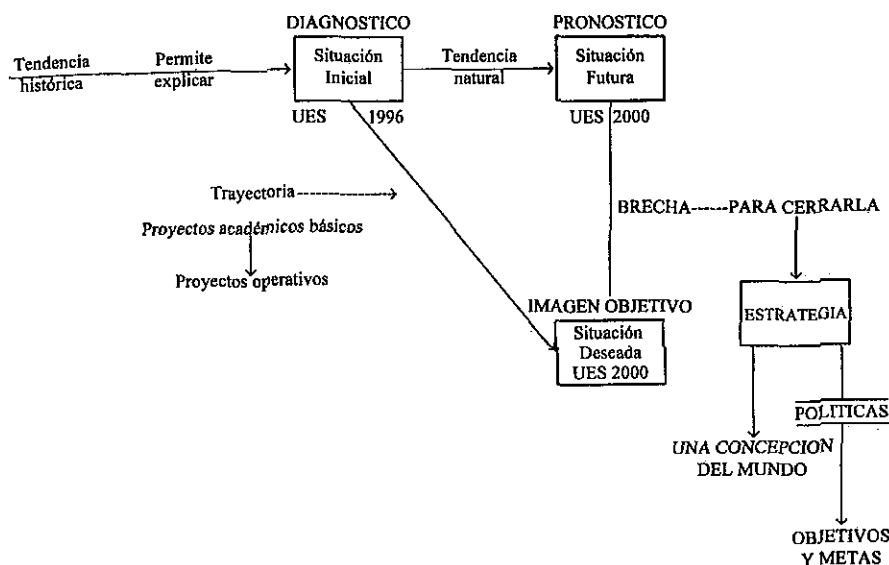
DIAGNOSTICO

PRONOSTICO

Tendencia histórica

Permite explicar

Situación Inicial

Tendencia natural

Situación Futura

UES 1996

UES 2000

Trayectoria

Proyectos académicos básicos

Proyectos operativos

BRECHA------PARA CERRARLA

IMAGEN OBJETIVO

Situación Deseada UES 2000

ESTRATEGIA

POLITICAS

UNA CONCEPCION DEL MUNDO

OBJETIVOS Y METAS